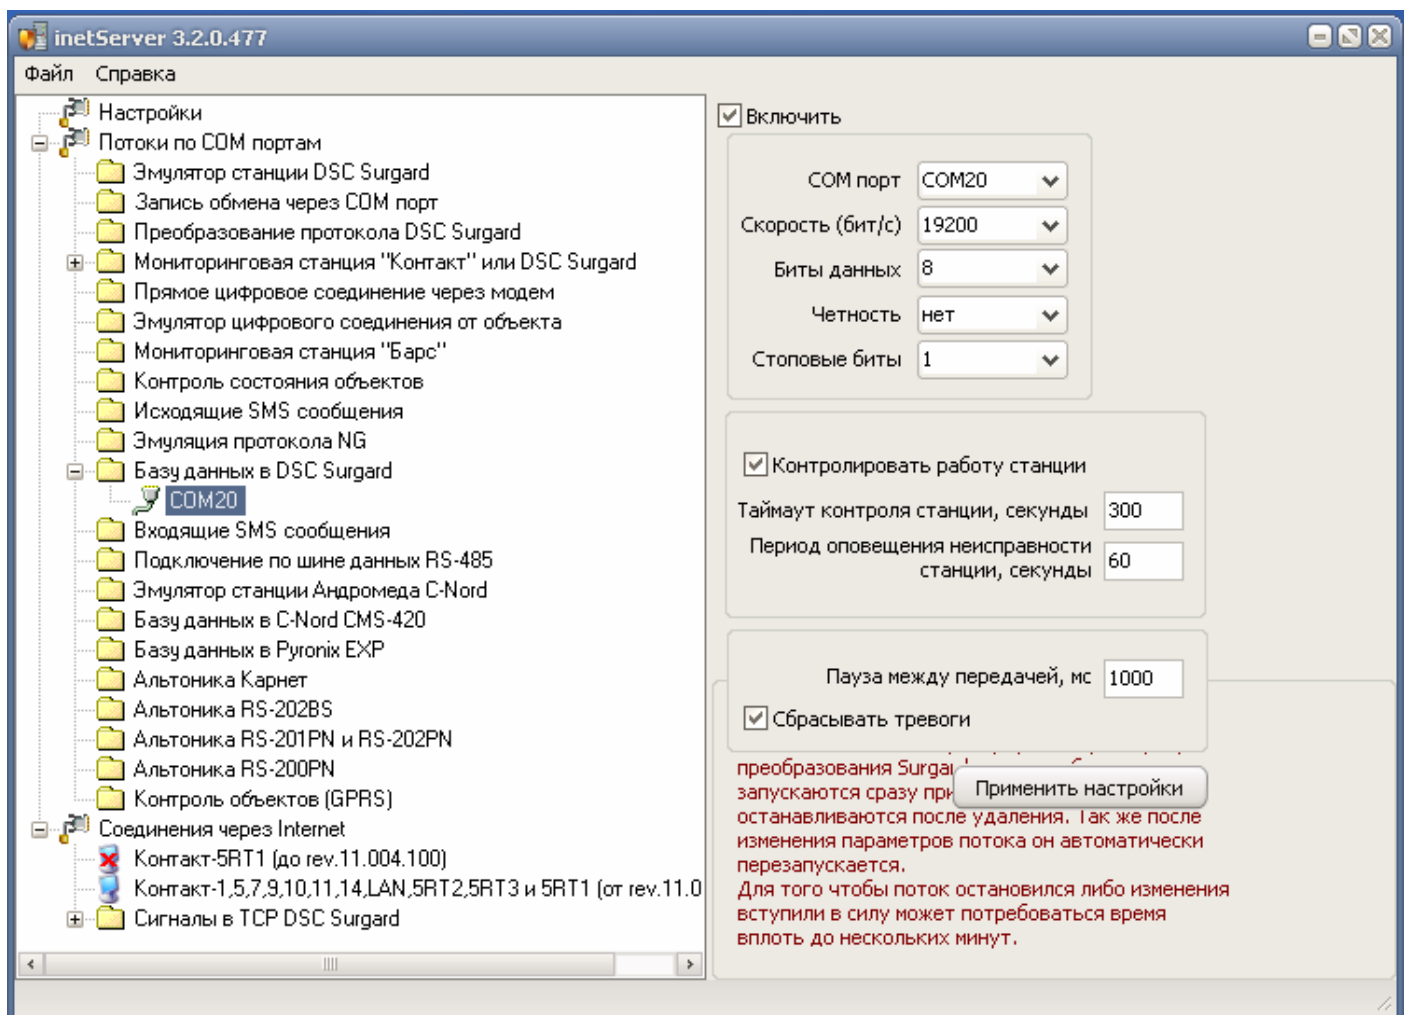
inetServer 3.2.0.477

Файл Справка

Настройки
Потоки по COM портам
Эмулятор станции DSC Surgard
Запись обмена через COM порт
Преобразование протокола DSC Surgard
Мониторинговая станция "Контакт" или DSC Surgard
Прямое цифровое соединение через модем
Эмулятор цифрового соединения от объекта
Мониторинговая станция "Барс"
Контроль состояния объектов
Исходящие SMS сообщения
Эмуляция протокола NG
Базу данных в DSC Surgard
COM20
Входящие SMS сообщения
Подключение по шине данных RS-485
Эмулятор станции Андромеда C-Nord
Базу данных в C-Nord CMS-420
Базу данных в Pyronix EXP
Альтоника Карнет
Альтоника RS-202BS
Альтоника RS-201PN и RS-202PN
Альтоника RS-200PN
Контроль объектов (GPRS)
Соединения через Internet
Контакт-5RT1 (до rev.11.004.100)
Контакт-1,5,7,9,10,11,14,LAN,5RT2,5RT3 и 5RT1 (от rev.11.0
Сигналы в TCP DSC Surgard

Включить

COM порт COM20
Скорость (бит/с) 19200
Биты данных 8
Четность нет
Стоповые биты 1

Контролировать работу станции
Таймаут контроля станции, секунды 300
Период оповещения неисправности станции, секунды 60

Пауза между передачей, мс 1000
Сбрасывать тревоги

преобразования Surga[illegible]
запускаются сразу при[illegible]
Применить настройки
останавливаются после удаления. Так же после изменения параметров потока он автоматически перезапускается.
Для того чтобы поток остановился либо изменения вступили в силу может потребоваться время вплоть до нескольких минут.